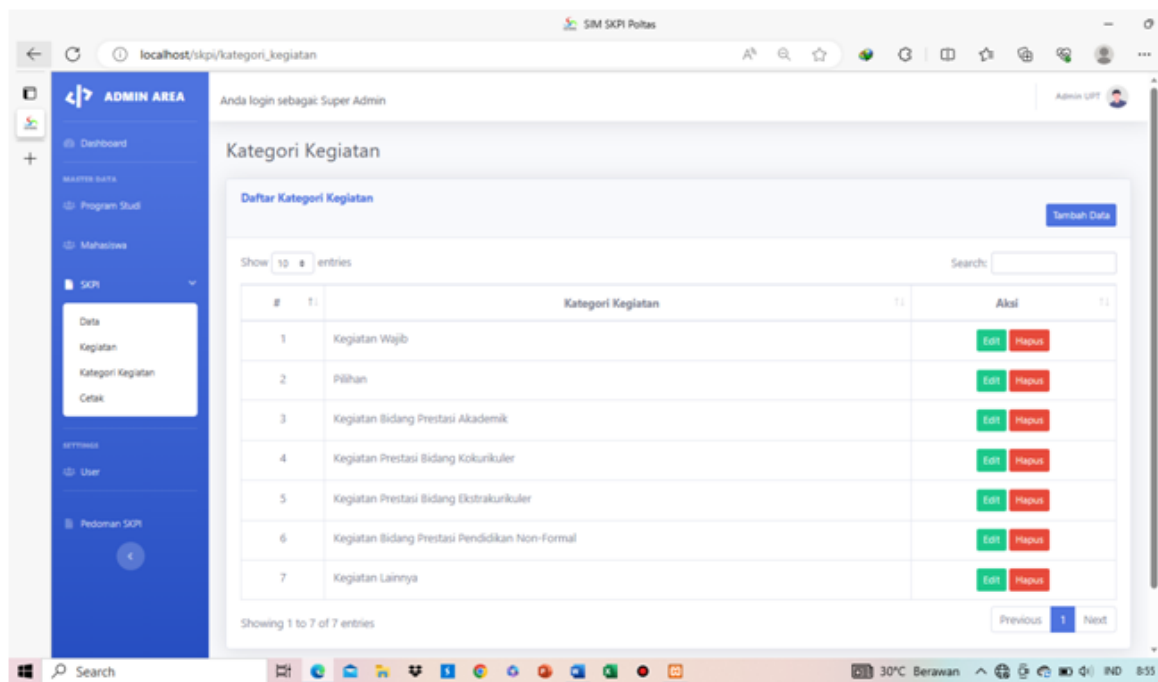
SIM SKPI Poltas

localhost/skpi/kategori_kegiatan

ADMIN AREA

Anda login sebagai: Super Admin

Admin UPT

Dashboard

MASTER DATA

Program Studi

Mahasiswa

SKPI

Data

Kegiatan

Kategori Kegiatan

Cetak

SETTINGS

User

Pedoman SKPI

Kategori Kegiatan

Daftar Kategori Kegiatan

Tambah Data

Show 10 entries

Search:

| # | Kategori Kegiatan | Aksi |
|---|---|---|
| 1 | Kegiatan Wajib | Edit Hapus |
| 2 | Pilihan | Edit Hapus |
| 3 | Kegiatan Bidang Prestasi Akademik | Edit Hapus |
| 4 | Kegiatan Prestasi Bidang Kokurikuler | Edit Hapus |
| 5 | Kegiatan Prestasi Bidang Ekstrakurikuler | Edit Hapus |
| 6 | Kegiatan Bidang Prestasi Pendidikan Non-Formal | Edit Hapus |
| 7 | Kegiatan Lainnya | Edit Hapus |

Showing 1 to 7 of 7 entries

Previous 1 Next

Search

30°C Berawan

IND 8:55